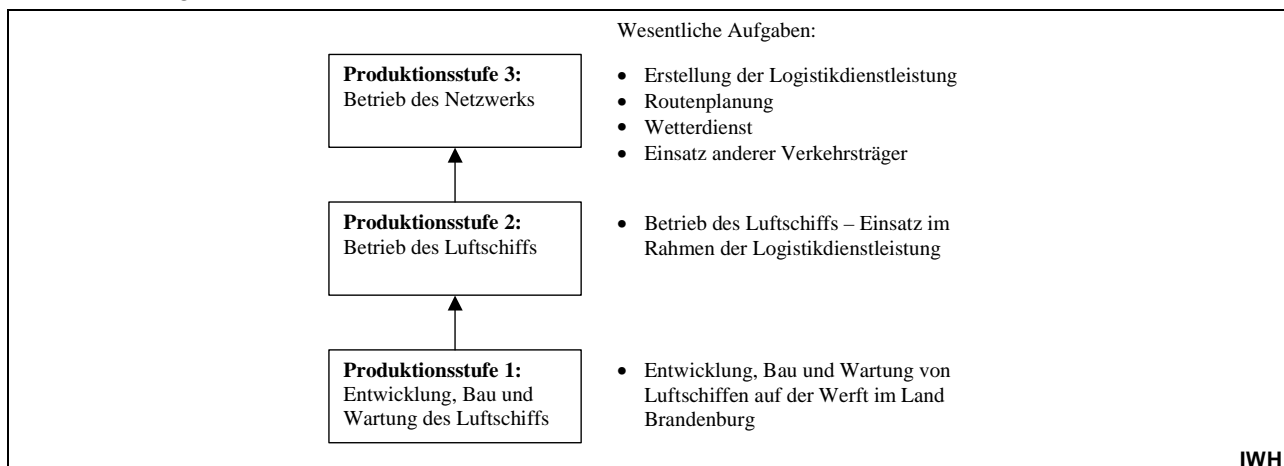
Wesentliche Aufgaben:

**Produktionsstufe 3:**
Betrieb des Netzwerks

- Erstellung der Logistikdienstleistung
- Routenplanung
- Wetterdienst
- Einsatz anderer Verkehrsträger

**Produktionsstufe 2:**
Betrieb des Luftschiffs

- Betrieb des Luftschiffs – Einsatz im Rahmen der Logistikdienstleistung

**Produktionsstufe 1:**
Entwicklung, Bau und Wartung des Luftschiffs

- Entwicklung, Bau und Wartung von Luftschiffen auf der Werft im Land Brandenburg

IWH